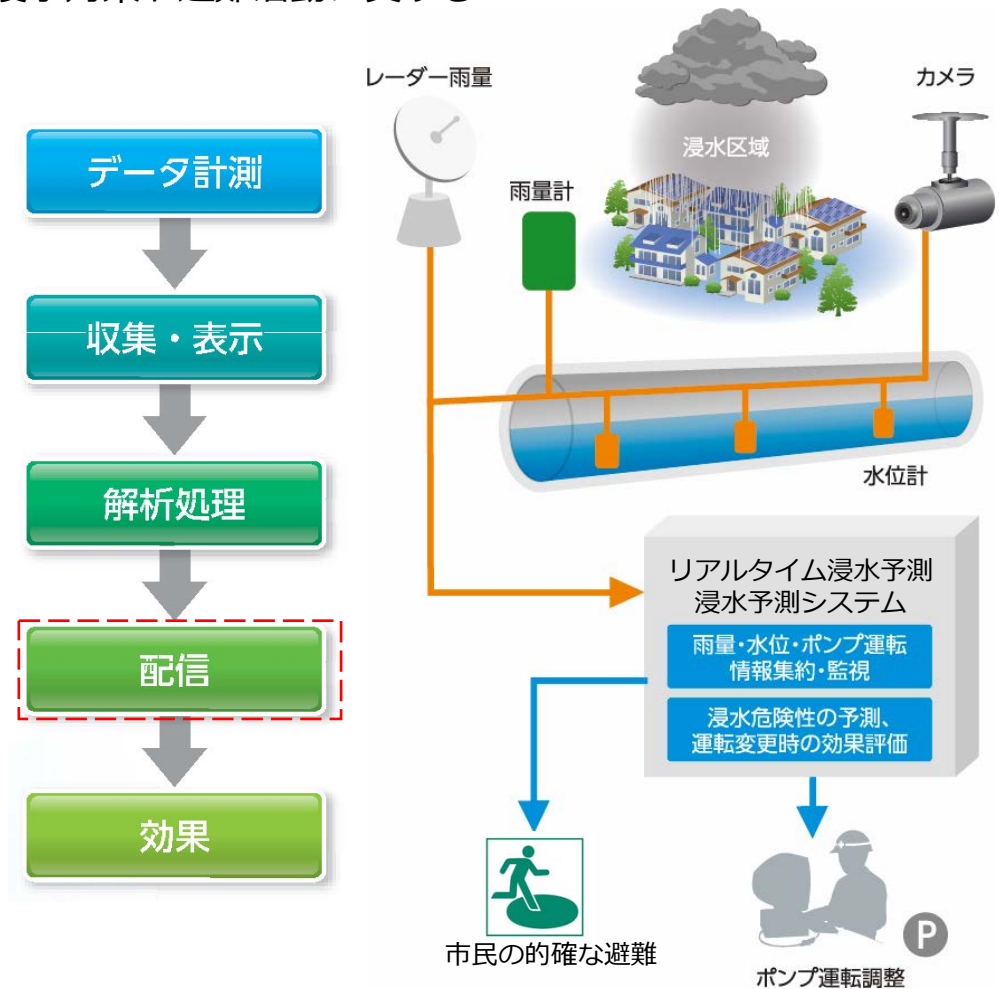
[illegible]

データ計測

収集・表示

解析処理

配信

効果

レーダー雨量

カメラ

浸水区域

雨量計

水位計

リアルタイム浸水予測
浸水予測システム

雨量・水位・ポンプ運転
情報集約・監視

浸水危険性の予測、
運転変更時の効果評価

市民の的確な避難

P

ポンプ運転調整